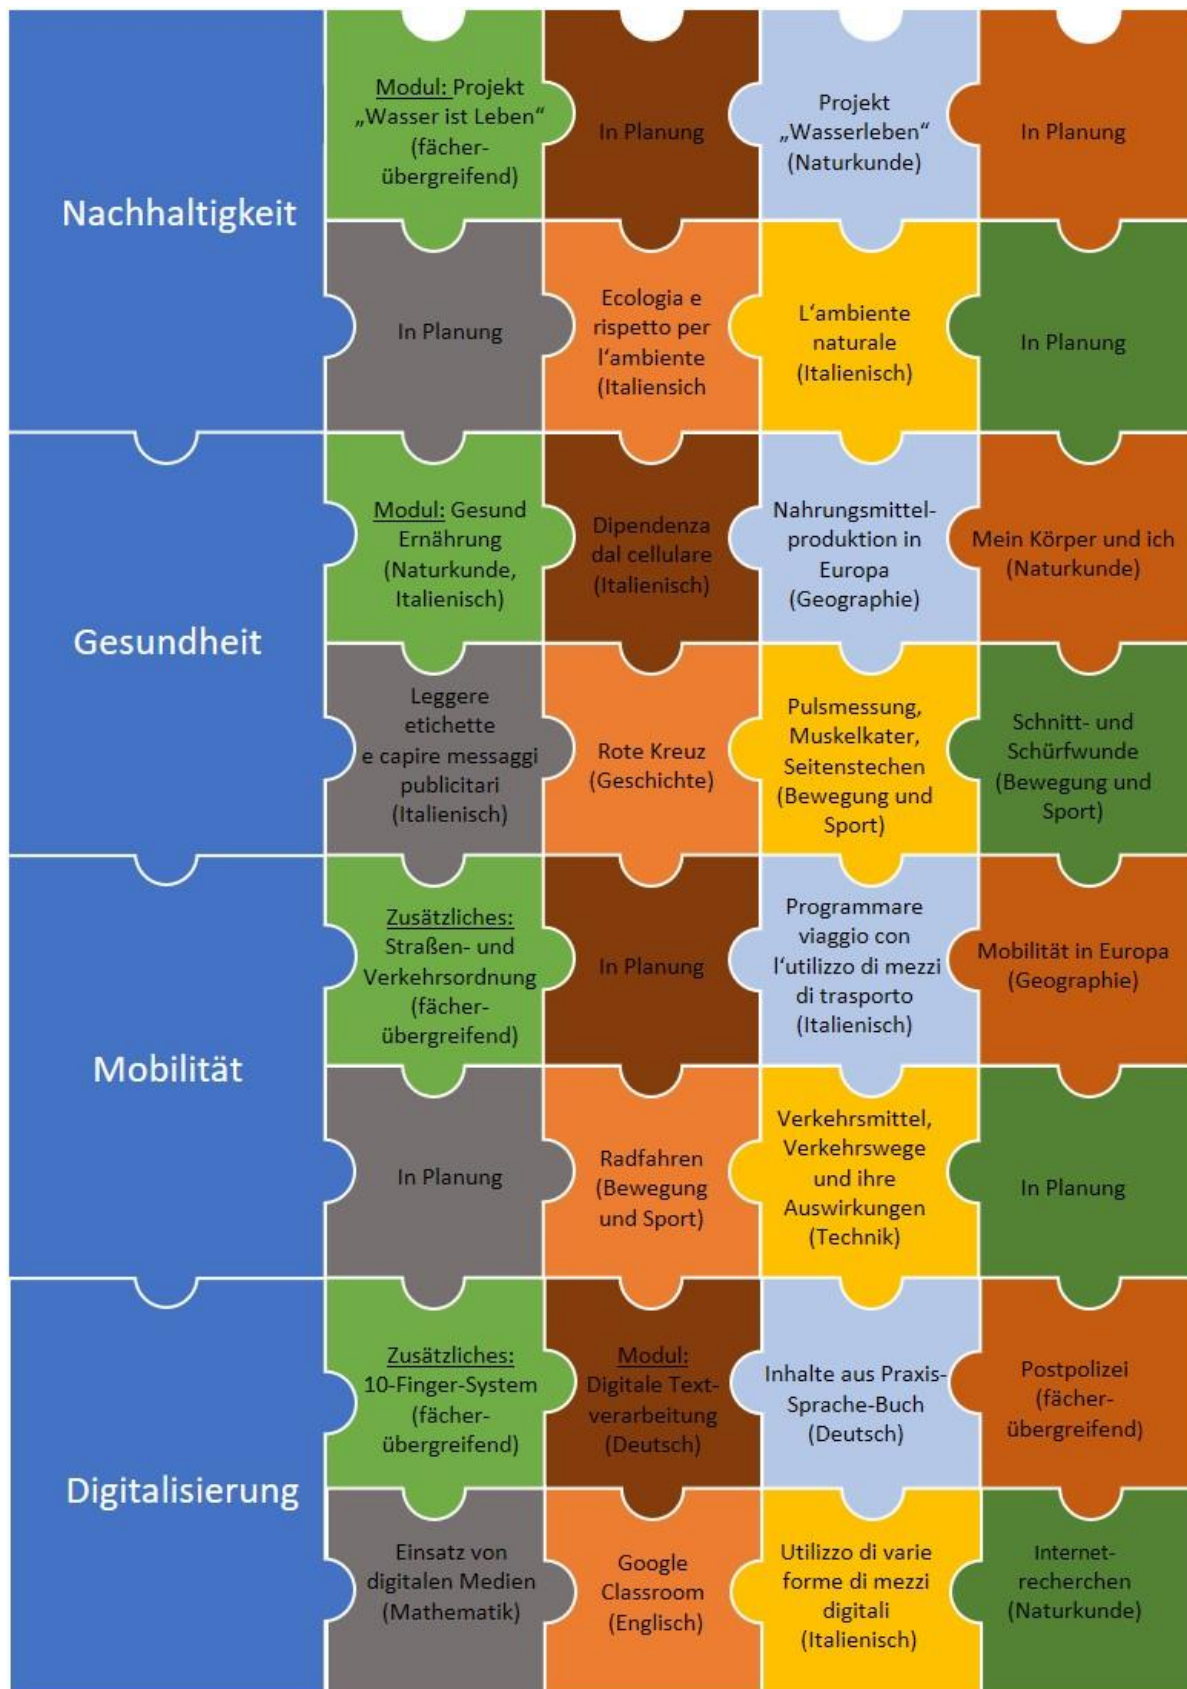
Nachhaltigkeit

Modul: Projekt „Wasser ist Leben" (fächerübergreifend)

In Planung

Projekt „Wasserleben" (Naturkunde)

In Planung

In Planung

Ecologia e rispetto per l'ambiente (Italiensich

L'ambiente naturale (Italienisch)

In Planung

Gesundheit

Modul: Gesund Ernährung (Naturkunde, Italienisch)

Dipendenza dal cellulare (Italienisch)

Nahrungsmittelproduktion in Europa (Geographie)

Mein Körper und ich (Naturkunde)

Leggere etichette e capire messaggi publicitari (Italienisch)

Rote Kreuz (Geschichte)

Pulsmessung, Muskelkater, Seitenstechen (Bewegung und Sport)

Schnitt- und Schürfwunde (Bewegung und Sport)

Mobilität

Zusätzliches: Straßen- und Verkehrsordnung (fächerübergreifend)

In Planung

Programmare viaggio con l'utilizzo di mezzi di trasporto (Italienisch)

Mobilität in Europa (Geographie)

In Planung

Radfahren (Bewegung und Sport)

Verkehrsmittel, Verkehrswege und ihre Auswirkungen (Technik)

In Planung

Digitalisierung

Zusätzliches: 10-Finger-System (fächerübergreifend)

Modul: Digitale Textverarbeitung (Deutsch)

Inhalte aus Praxis-Sprache-Buch (Deutsch)

Postpolizei (fächerübergreifend)

Einsatz von digitalen Medien (Mathematik)

Google Classroom (Englisch)

Utilizzo di varie forme di mezzi digitali (Italienisch)

Internetrecherchen (Naturkunde)